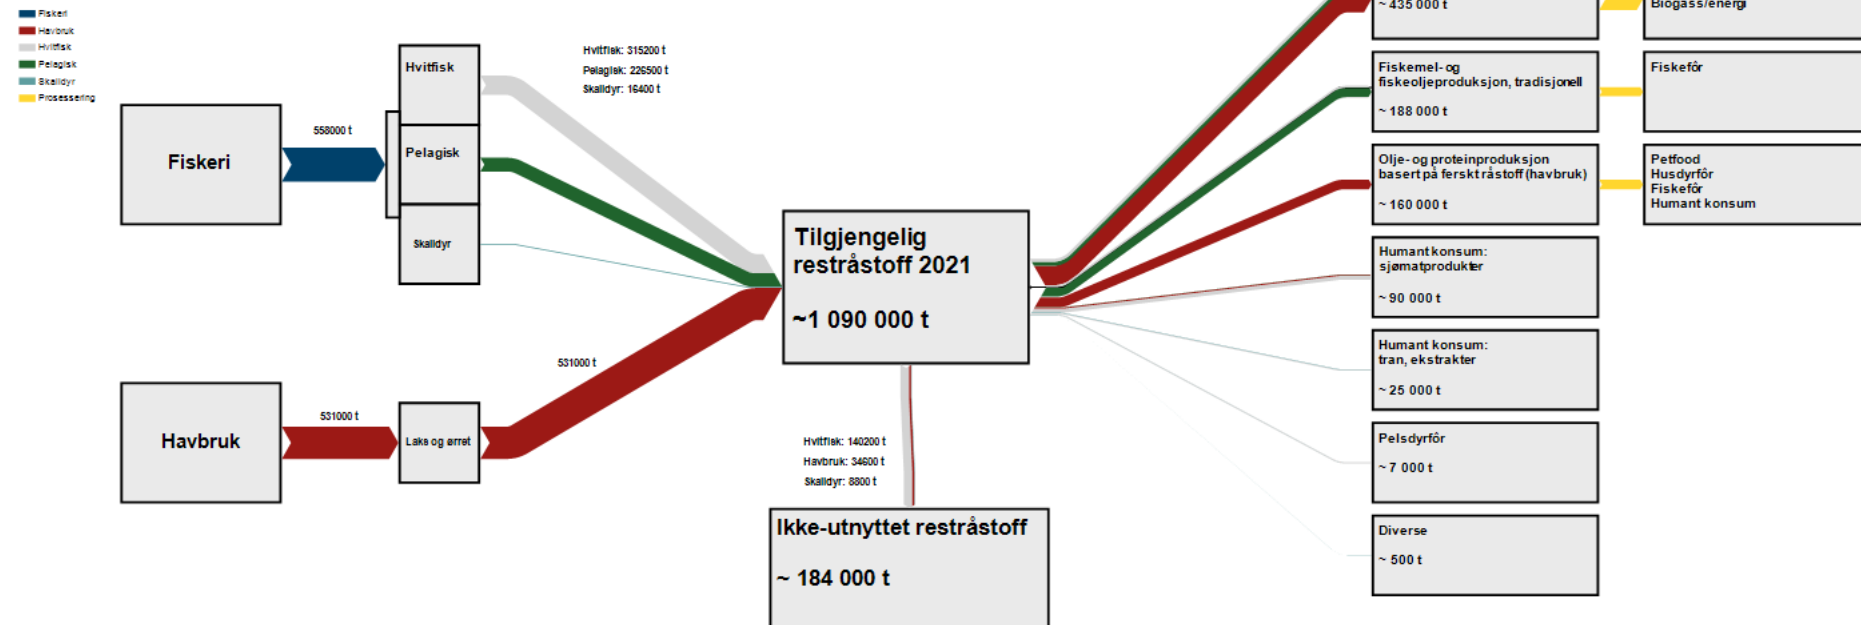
Fiskeri
Havbruk
Hvitfisk
Pelagisk
Skalldyr
Prosessering

Fiskeri

558000 t

Hvitfisk

Pelagisk

Skalldyr

Hvitfisk: 315200 t
Pelagisk: 226500 t
Skalldyr: 16400 t

Havbruk

531000 t

Laks og ørret

531000 t

Tilgjengelig restråstoff 2021

~1 090 000 t

Hvitfisk: 140200 t
Havbruk: 34600 t
Skalldyr: 8800 t

Ikke-utnyttet restråstoff

~ 184 000 t

~ 435 000 t

Biogass/energi

Fiskemel- og fiskeoljeproduksjon, tradisjonell

~ 188 000 t

Fiskefôr

Olje- og proteinproduksjon basert på ferskt råstoff (havbruk)

~ 160 000 t

Petfood
Husdyrfôr
Fiskefôr
Humant konsum

Humant konsum: sjømatprodukter

~ 90 000 t

Humant konsum: tran, ekstrakter

~ 25 000 t

Pelsdyrfôr

~ 7 000 t

Diverse

~ 500 t